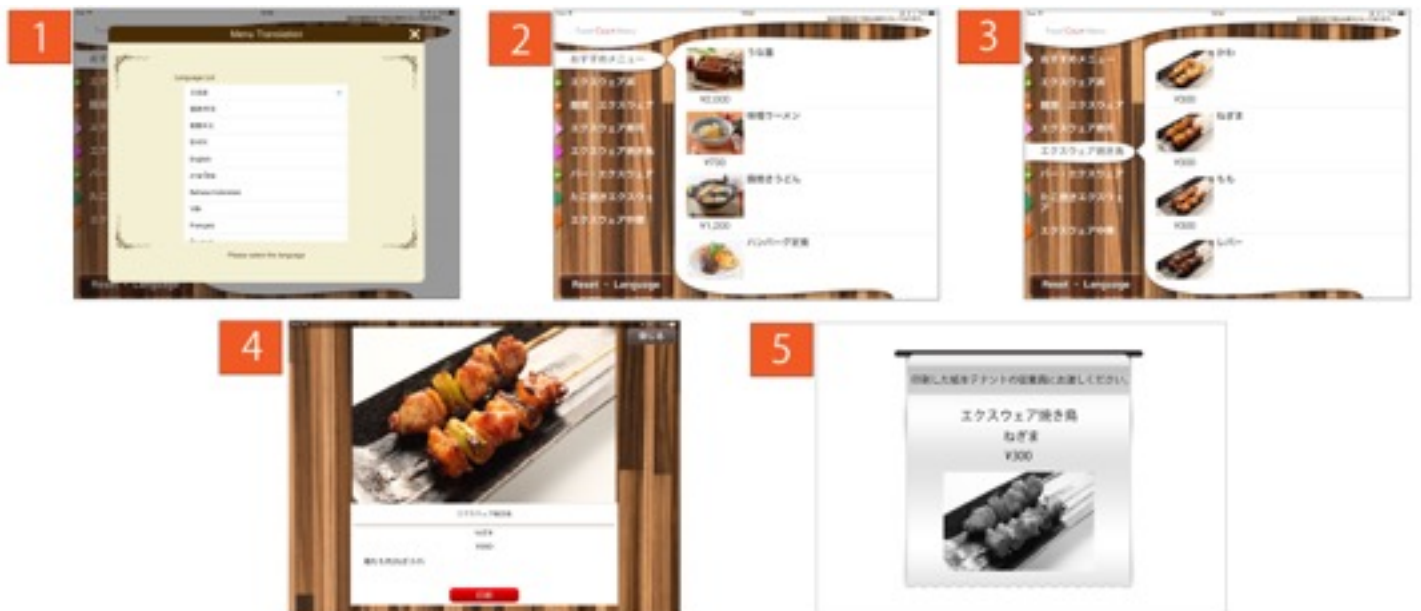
1

Menu Translation

Language List

日本語

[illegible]

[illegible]

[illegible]

English

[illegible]

Bahasa Indonesia

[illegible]

Français

Please select the language

Reset · Language

2

Food Court Menu

おすすめメニュー

エクスウェア丼

麺処 エクスウェア

エクスウェア寿司

エクスウェア焼き鳥

バー エクスウェア

たこ焼きエクスウェア

エクスウェア甘味

うな重

¥2,000

味噌ラーメン

¥700

鍋焼きうどん

¥1,200

ハンバーグ定食

Reset · Language

3

Food Court Menu

おすすめメニュー

エクスウェア丼

麺処 エクスウェア

エクスウェア寿司

エクスウェア焼き鳥

バー エクスウェア

たこ焼きエクスウェア

エクスウェア甘味

かわ

¥300

ねぎま

¥300

もも

¥300

レバー

Reset · Language

4

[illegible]

エクスウェア焼き鳥

ねぎま

¥300

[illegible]

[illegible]

5

印刷した紙をテナントの従業員にお渡しください。

エクスウェア焼き鳥

ねぎま

¥300